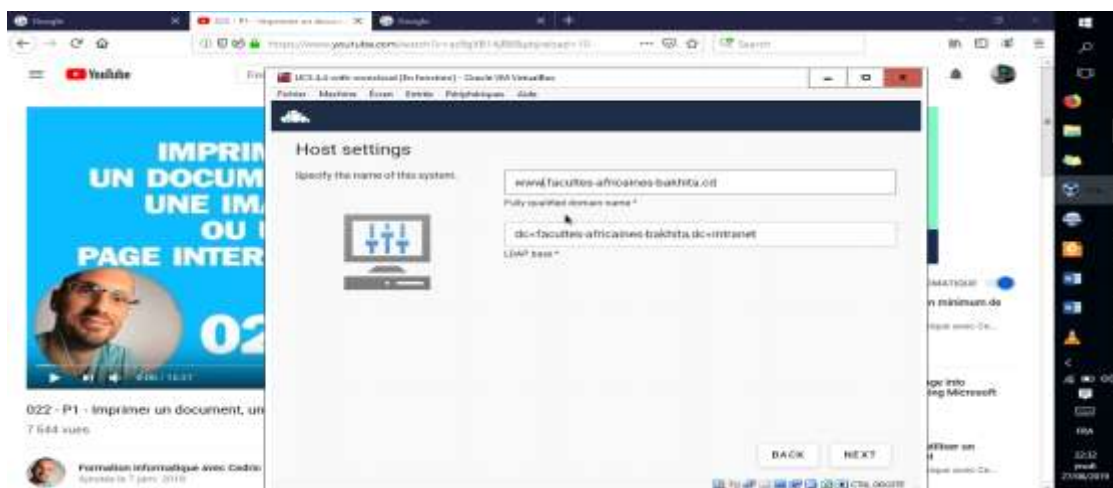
Google
022 - P1 - Imprimer un docum
Google
https://www.youtube.com/watch
Search
YouTube
UCS 4.4 with download [En fonction] - Oracle VM VirtualBox
Fichier Machine Écran Entrée Périphériques Aide
Host settings
Specify the name of this system.
www.facultes-africaines-bakhita.cd
Fully qualified domain name *
dc=facultes-africaines-bakhita,dc=intranet
LDAP base *
BACK
NEXT
IMPRIM
UN DOCUM
UNE IMA
OU
PAGE INTER
02
022 - P1 - Imprimer un document, un
7 644 vues
Formation Informatique avec Cedric
Ajoutée le 7 janv. 2018
n minimum de
ge into
ng Microsoft
tiliser un
FRA
12:32